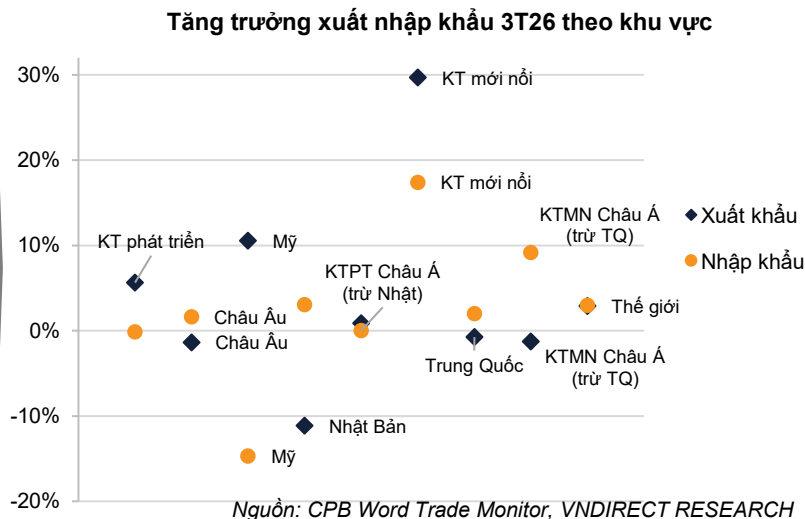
Tăng trưởng xuất nhập khẩu 3T26 theo khu vực

30%
20%
10%
0%
-10%
-20%

KT mới nổi
KT mới nổi
KTMN Châu Á (trừ TQ)
KT phát triển
Mỹ
KTPT Châu Á (trừ Nhật)
Châu Âu
Thế giới
Châu Âu
Trung Quốc
KTMN Châu Á (trừ TQ)
Nhật Bản
Mỹ

Xuất khẩu
Nhập khẩu

Nguồn: CPB Word Trade Monitor, VNDIRECT RESEARCH